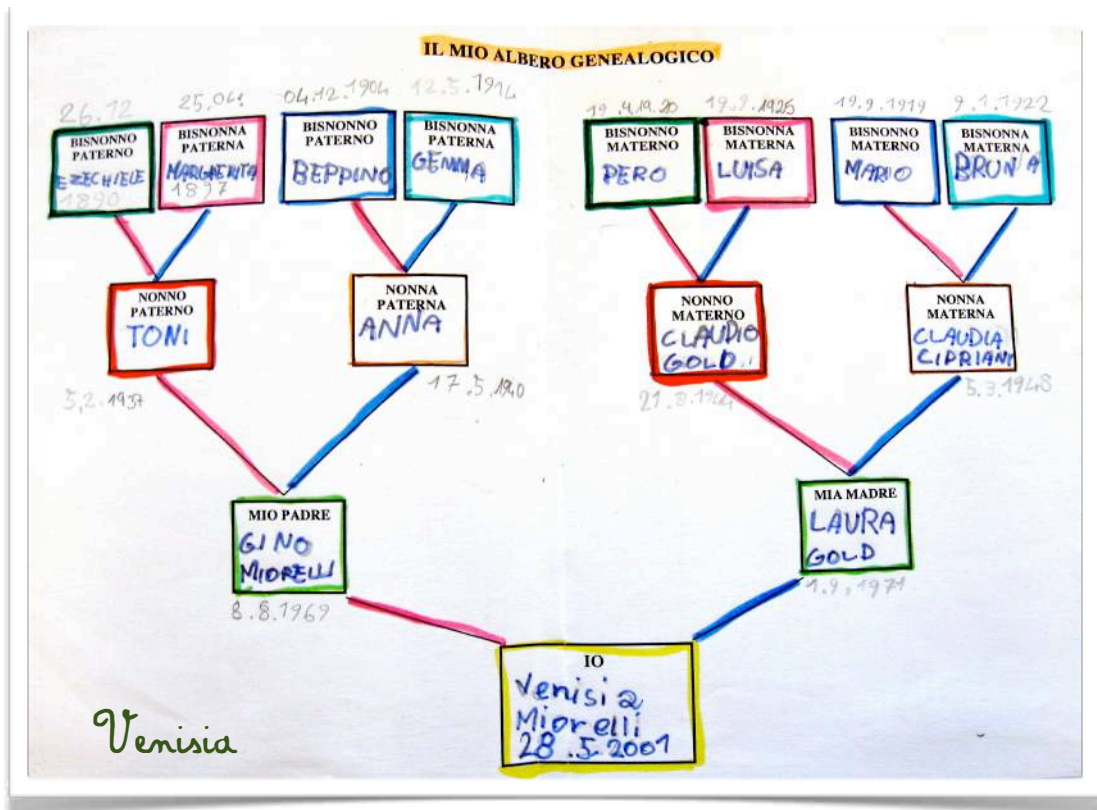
IL MIO ALBERO GENEALOGICO

26.12
BISNONNO PATERNO
EZECHIELE
1890

25.04
BISNONNA PATERNA
MARGHERITA
1897

04.12.1904
BISNONNO PATERNO
BEPPINO

12.5.1914
BISNONNA PATERNA
GEMMA

19.4.1920
BISNONNO MATERNO
PERO

19.9.1926
BISNONNA MATERNA
LUISA

19.9.1919
BISNONNO MATERNO
MARIO

9.1.1922
BISNONNA MATERNA
BRUNA

NONNO PATERNO
TONI
5.2.1937

NONNA PATERNA
ANNA
17.5.1940

NONNO MATERNO
CLAUDIO GOLD
21.8.1944

NONNA MATERNA
CLAUDIA CIPRIANI
5.3.1948

MIO PADRE
GINO MIORELLI
8.8.1969

MIA MADRE
LAURA GOLD
1.9.1971

IO
Venisia Miorelli
28.5.2007

Venisia